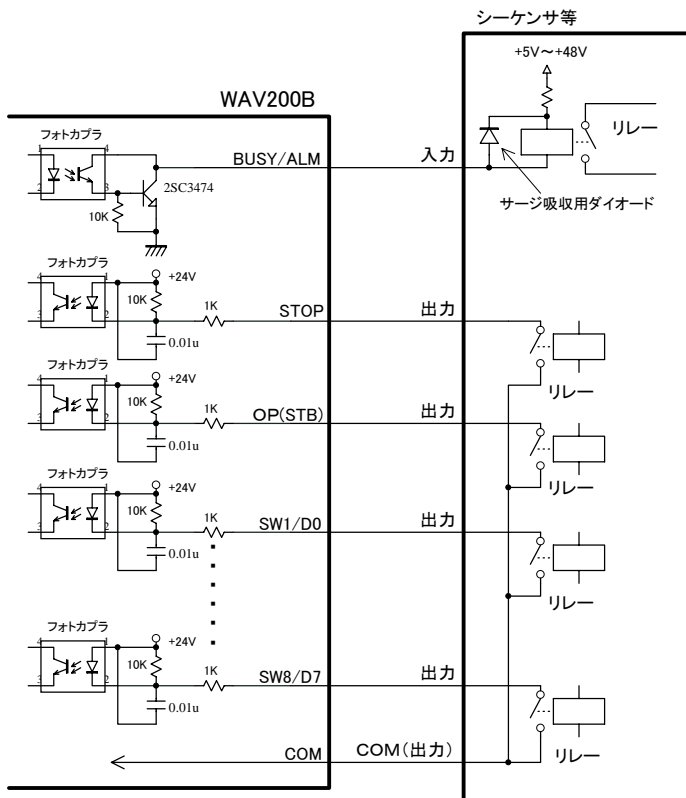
シーケンサ等

+5V～+48V

WAV200B

フォトカプラ

BUSY/ALM

入力

リレー

2SC3474

10K

サージ吸収用ダイオード

フォトカプラ

+24V

10K

1K

STOP

出力

0.01u

フォトカプラ

+24V

10K

1K

OP(STB)

出力

リレー

0.01u

フォトカプラ

+24V

10K

1K

SW1/D0

出力

リレー

0.01u

リレー

フォトカプラ

+24V

10K

1K

SW8/D7

出力

0.01u

COM

COM(出力)

リレー